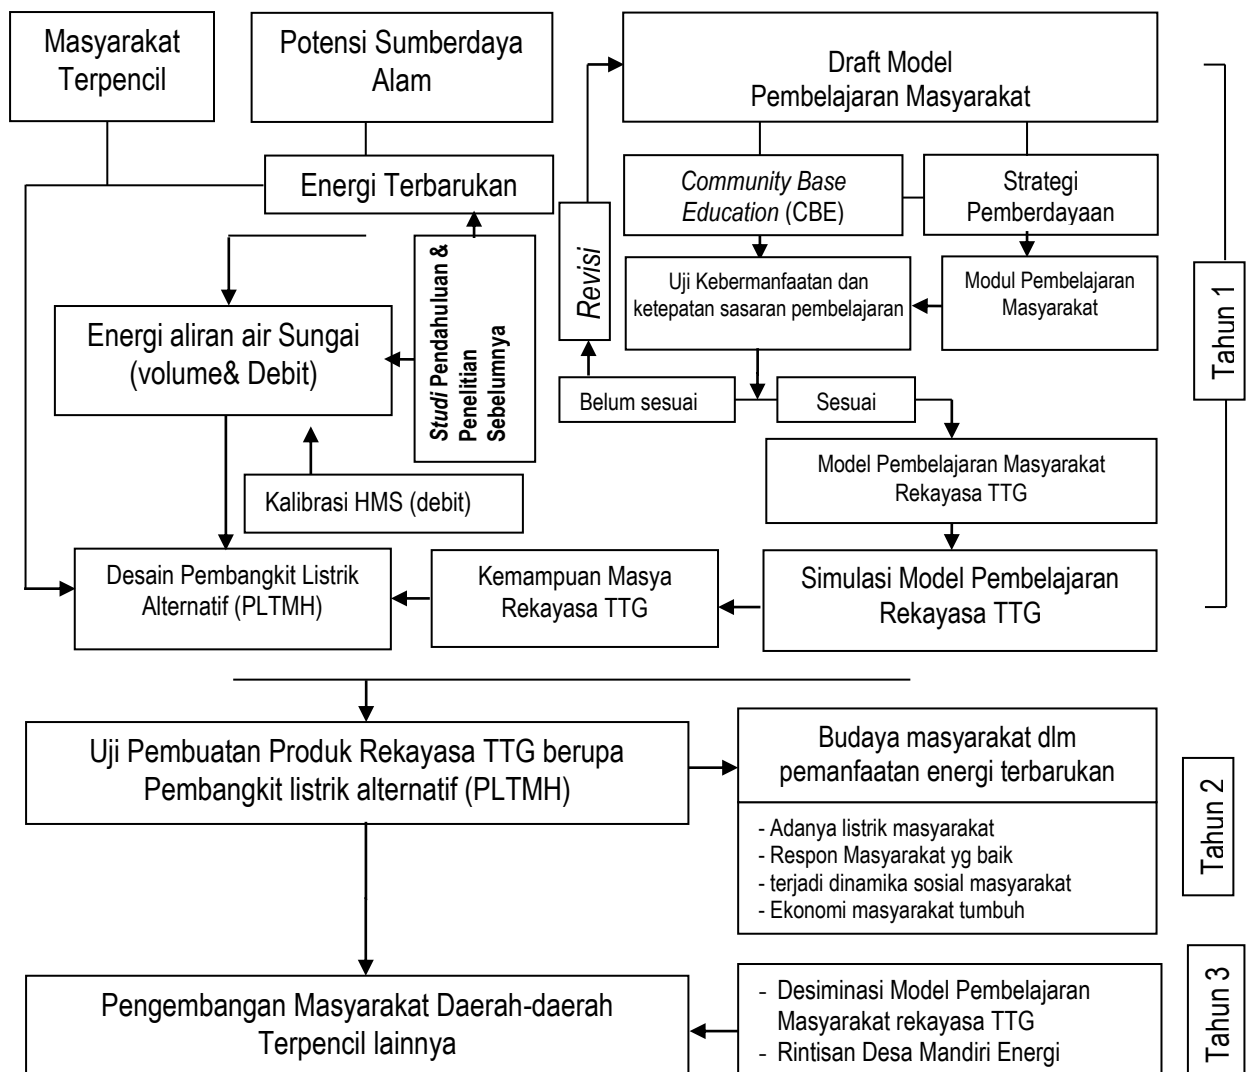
Masyarakat Terpencil

Potensi Sumberdaya Alam

Draft Model Pembelajaran Masyarakat

Energi Terbarukan

Community Base Education (CBE)

Strategi Pemberdayaan

Revisi

Studi Pendahuluan & Penelitian Sebelumnya

Uji Kebermanfaatan dan ketepatan sasaran pembelajaran

Modul Pembelajaran Masyarakat

Tahun 1

Energi aliran air Sungai (volume& Debit)

Belum sesuai

Sesuai

Model Pembelajaran Masyarakat Rekayasa TTG

Kalibrasi HMS (debit)

Desain Pembangkit Listrik Alternatif (PLTMH)

Kemampuan Masya Rekayasa TTG

Simulasi Model Pembelajaran Rekayasa TTG

Uji Pembuatan Produk Rekayasa TTG berupa Pembangkit listrik alternatif (PLTMH)

Budaya masyarakat dlm pemanfaatan energi terbarukan

- Adanya listrik masyarakat
- Respon Masyarakat yg baik
- terjadi dinamika sosial masyarakat
- Ekonomi masyarakat tumbuh

Tahun 2

Pengembangan Masyarakat Daerah-daerah Terpencil lainnya

- Desiminasi Model Pembelajaran Masyarakat rekayasa TTG
- Rintisan Desa Mandiri Energi

Tahun 3